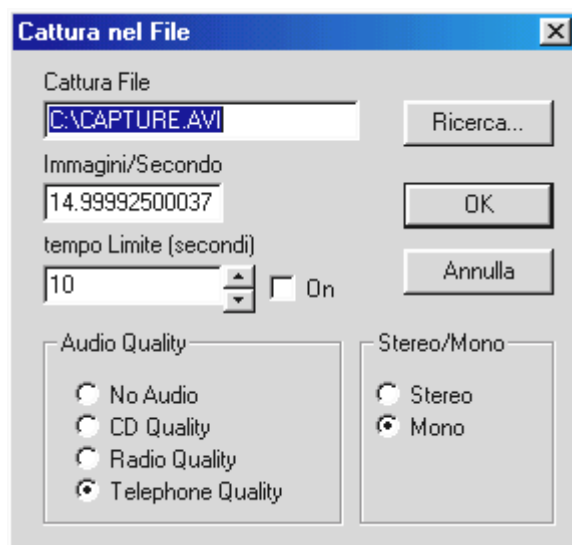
Cattura nel File

Cattura File
C:\CAPTURE.AVI
Ricerca...

Immagini/Secondo
14.99992500037
OK

tempo Limite (secondi)
10
On
Annulla

Audio Quality
No Audio
CD Quality
Radio Quality
Telephone Quality

Stereo/Mono
Stereo
Mono